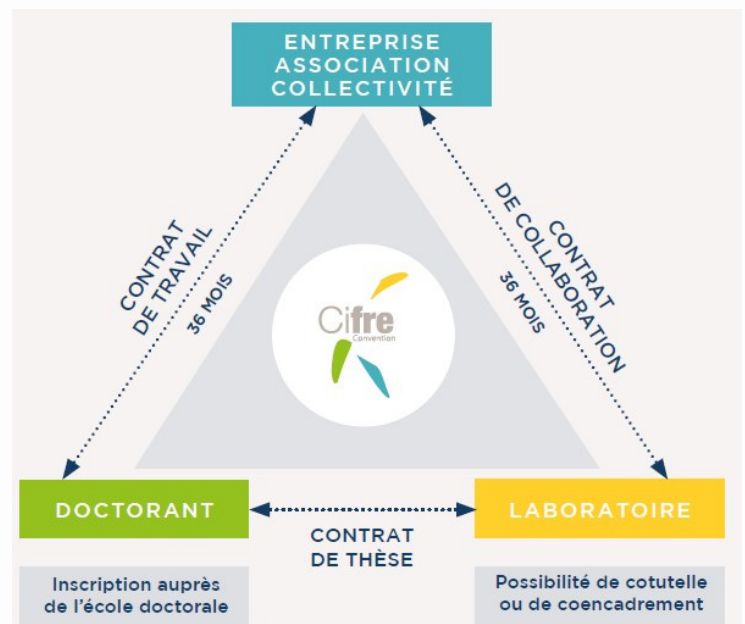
ENTREPRISE
ASSOCIATION
COLLECTIVITÉ

CONTRAT DE TRAVAIL
36 MOIS

CONTRAT DE COLLABORATION
36 MOIS

Cifre
Convention

DOCTORANT

CONTRAT DE THÈSE

LABORATOIRE

Inscription auprès de l'école doctorale

Possibilité de cotutelle ou de coencadrement